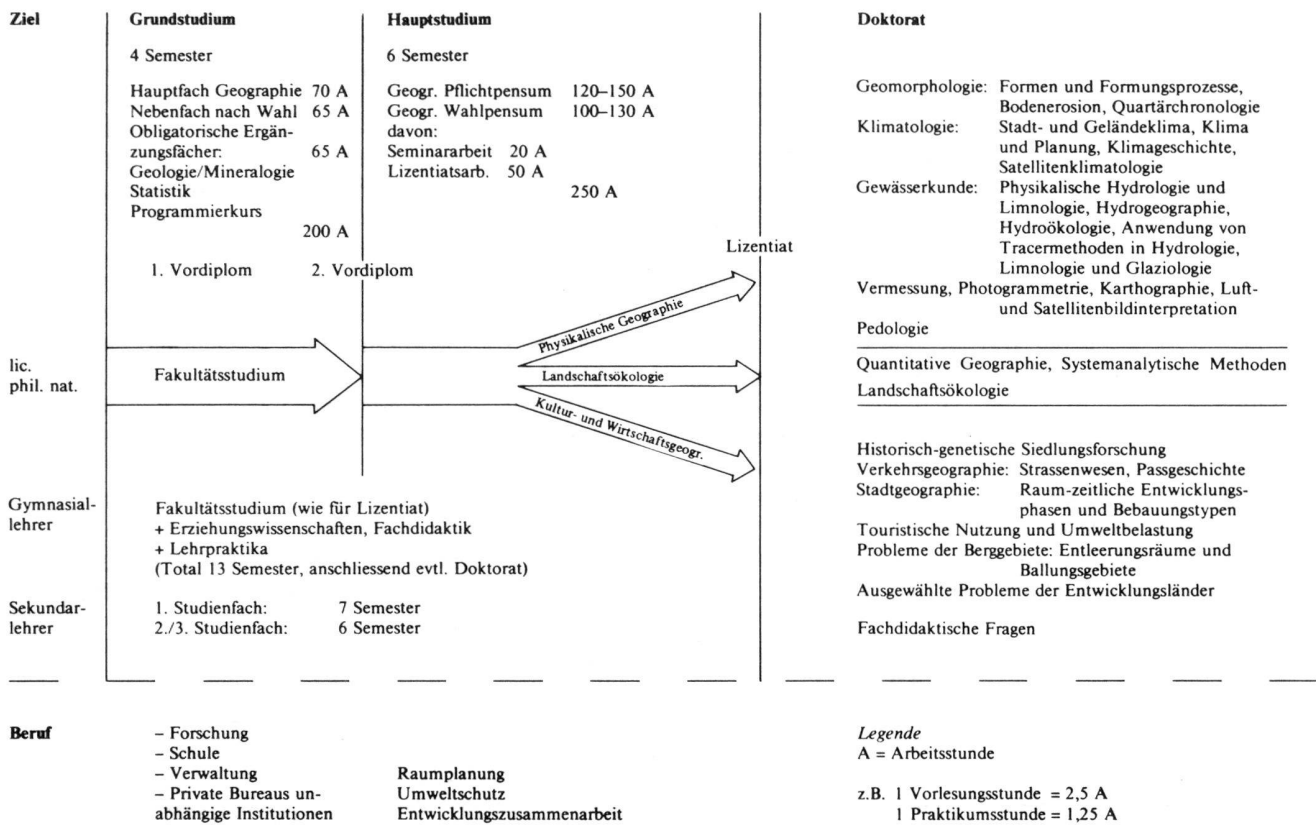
Ziel

Grundstudium

4 Semester

Hauptfach Geographie 70 A
Nebenfach nach Wahl 65 A
Obligatorische Ergänzungsfächer: 65 A
Geologie/Mineralogie
Statistik
Programmierkurs
200 A

1. Vordiplom

Hauptstudium

6 Semester

Geogr. Pflichtpensum 120–150 A
Geogr. Wahlpensum 100–130 A
davon:
Seminararbeit 20 A
Lizentiatsarb. 50 A
250 A

2. Vordiplom

Lizentiat

lic. phil. nat.

Fakultätsstudium

Physikalische Geographie

Landschaftsökologie

Kultur- und Wirtschaftsgeogr.

Doktorat

Geomorphologie: Formen und Formungsprozesse, Bodenerosion, Quartärchronologie
Klimatologie: Stadt- und Geländeklima, Klima und Planung, Klimageschichte, Satellitenklimatologie
Gewässerkunde: Physikalische Hydrologie und Limnologie, Hydrogeographie, Hydroökologie, Anwendung von Tracermethoden in Hydrologie, Limnologie und Glaziologie
Vermessung, Photogrammetrie, Karthographie, Luft- und Satellitenbildinterpretation
Pedologie

Quantitative Geographie, Systemanalytische Methoden
Landschaftsökologie

Historisch-genetische Siedlungsforschung
Verkehrsgeographie: Strassenwesen, Passgeschichte
Stadtgeographie: Raum-zeitliche Entwicklungsphasen und Bebauungstypen
Touristische Nutzung und Umweltbelastung
Probleme der Berggebiete: Entleerungsräume und Ballungsgebiete
Ausgewählte Probleme der Entwicklungsländer

Gymnasiallehrer

Fakultätsstudium (wie für Lizentiat)
+ Erziehungswissenschaften, Fachdidaktik
+ Lehrpraktika
(Total 13 Semester, anschliessend evtl. Doktorat)

Sekundarlehrer

1. Studienfach: 7 Semester
2./3. Studienfach: 6 Semester

Fachdidaktische Fragen

Beruf

– Forschung
– Schule
– Verwaltung
– Private Bureaus unabhängige Institutionen

Raumplanung
Umweltschutz
Entwicklungszusammenarbeit

Legende
A = Arbeitsstunde

z.B. 1 Vorlesungsstunde = 2,5 A
1 Praktikumsstunde = 1,25 A